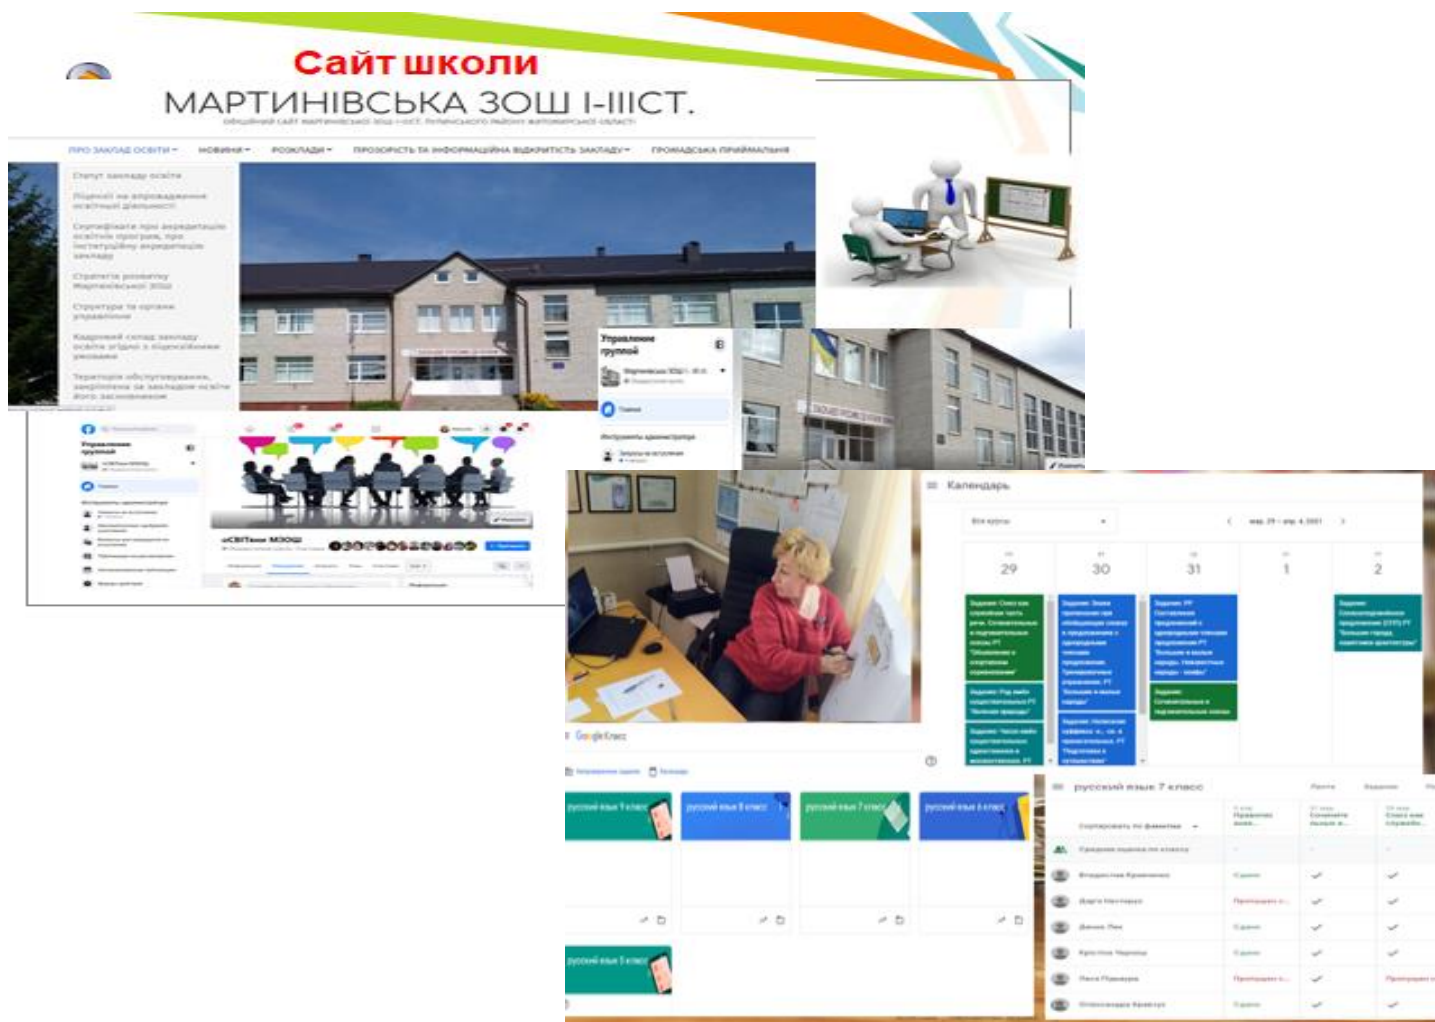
Сайт школи

МАРТИНІВСЬКА ЗОШ І-ІІІСТ.

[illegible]

ПРО ЗАКЛАД ОСВІТИ ▾ НОВИНИ ▾ РОЗКЛАДИ ▾ ПРОЗОРІСТЬ ТА ІНФОРМАЦІЙНА ВІДКРИТІСТЬ ЗАКЛАДУ ▾ ГРОМАДСЬКА ПРИЙМАЛЬНЯ

Статут закладу освіти

Ліцензії на впровадження освітньої діяльності

Сертифікати про акредитацію освітніх програм, про інституційну акредитацію закладу

Стратегія розвитку Мартинівської ЗОШ

Структура та органи управління

Кадровий склад закладу освіти згідно з ліцензійними умовами

Територія обслуговування, закріплена за закладом освіти його засновником

Управление группой

Управление группой

Календарь

29 30 31 1 2

Google Класс

русский язык 9 класс

русский язык 8 класс

русский язык 7 класс

русский язык 6 класс

русский язык 5 класс

русский язык 7 класс

Сортировать по фамилии

Средняя оценка по классу